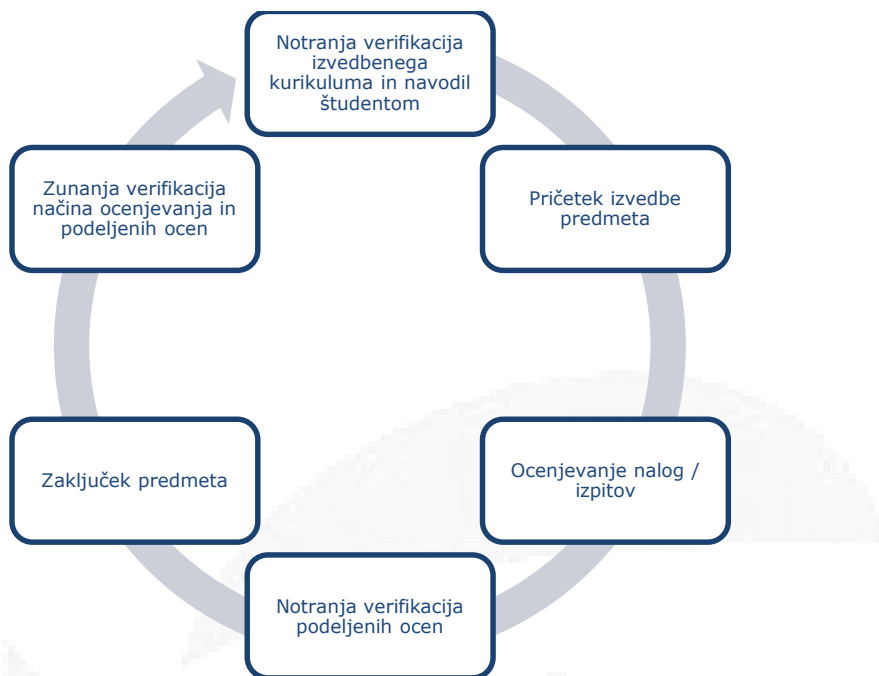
Notranja verifikacija izvedbenega kurikuluma in navodil študentom

Pričetek izvedbe predmeta

Ocenjevanje nalog / izpitov

Notranja verifikacija podeljenih ocen

Zaključek predmeta

Zunanja verifikacija načina ocenjevanja in podeljenih ocen